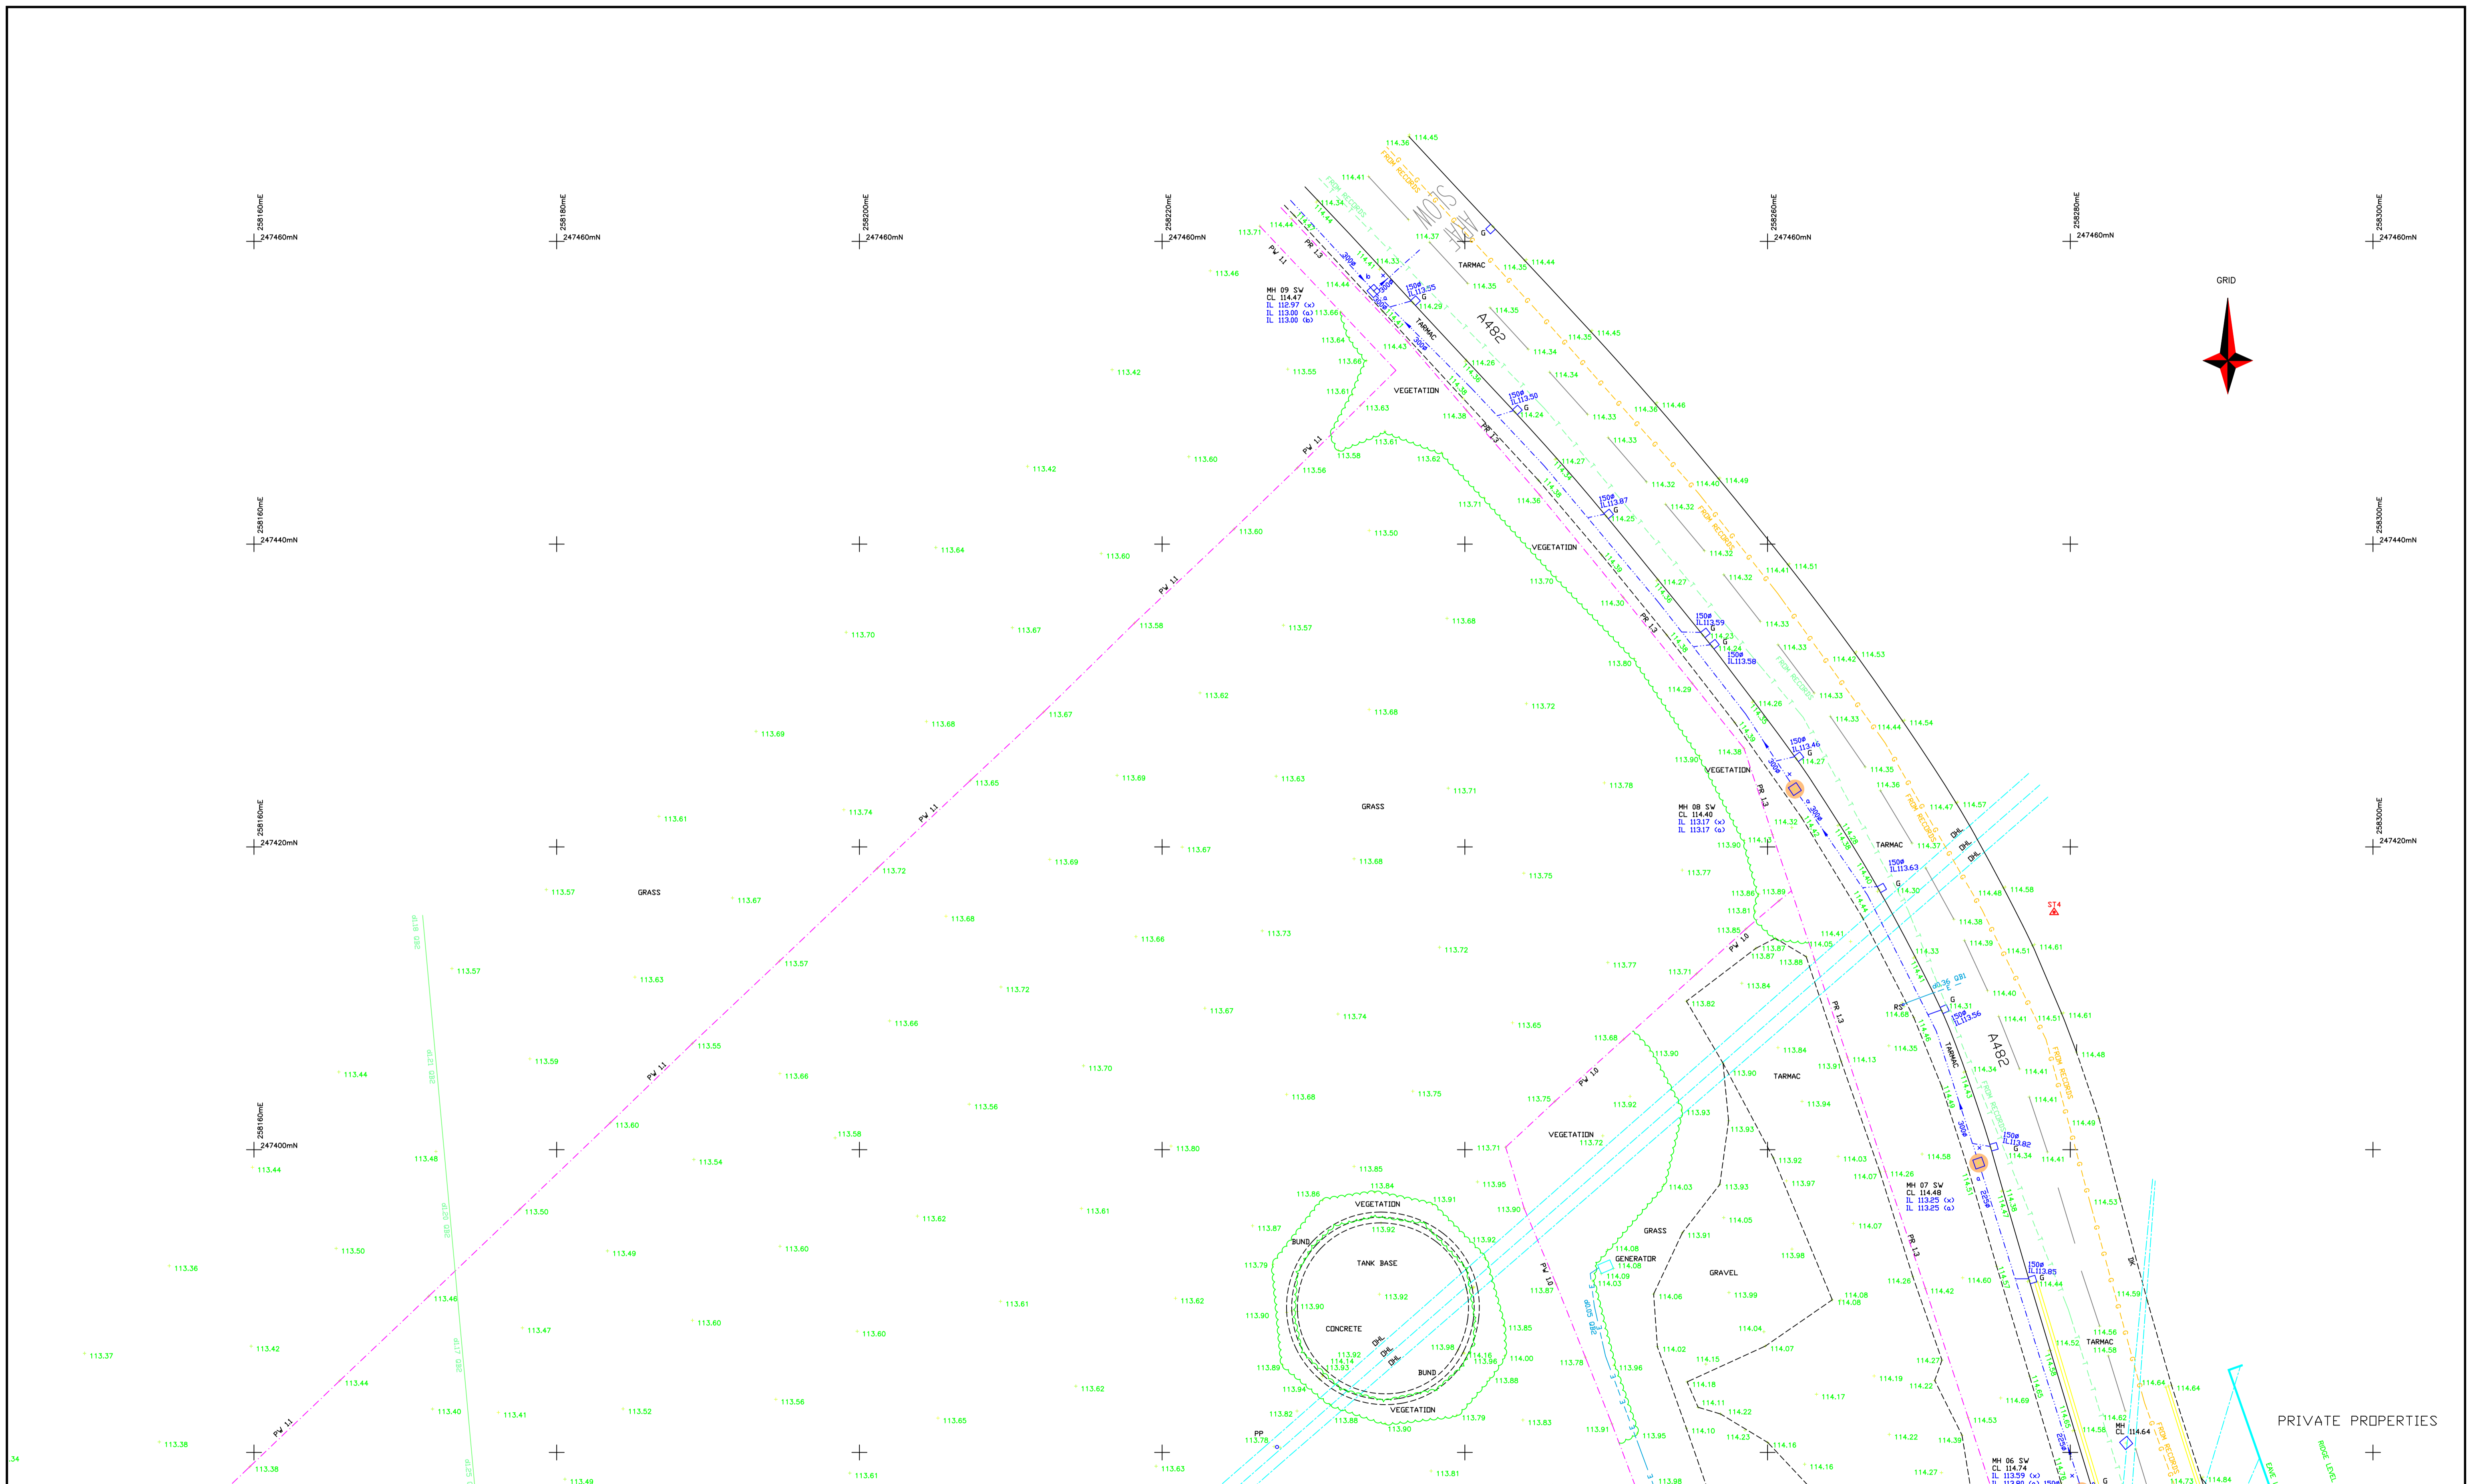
258160mE
247460mN
258180mE
247460mN
258200mE
247460mN
258220mE
247460mN
258260mE
247460mN
258280mE
247460mN
258300mE
247460mN

GRID

MH 09 SW
CL 114.47
IL 112.97 (x)
IL 113.00 (a)
IL 113.00 (b)

A482
TARMAC
VEGETATION
GRASS
MH 08 SW
CL 114.40
IL 113.17 (x)
IL 113.17 (a)

258160mE
247440mN
258300mE
247440mN
258160mE
247420mN
258300mE
247420mN
258160mE
247400mN

ST4

MH 07 SW
CL 114.48
IL 113.25 (x)
IL 113.25 (a)

TANK BASE
CONCRETE
BUND
GENERATOR
GRAVEL
MH
CL 114.64
MH 06 SW
CL 114.74
IL 113.59 (x)

PRIVATE PROPERTIES